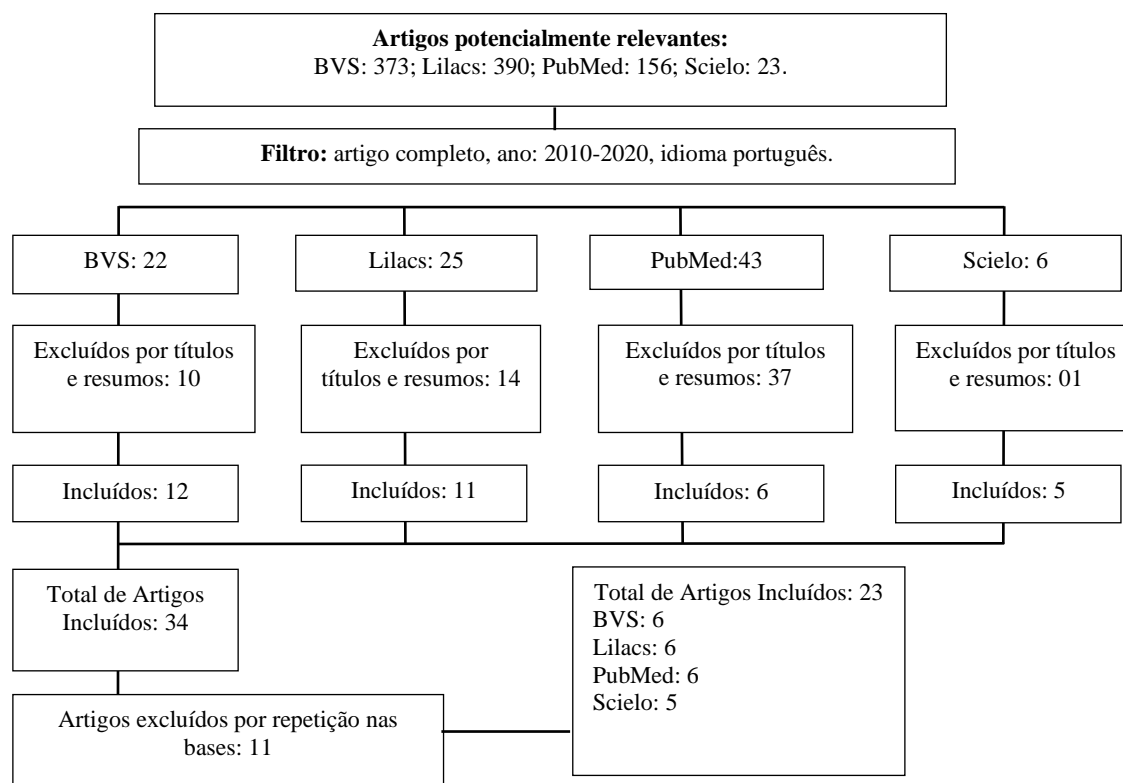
**Artigos potencialmente relevantes:**
BVS: 373; Lilacs: 390; PubMed: 156; Scielo: 23.

**Filtro:** artigo completo, ano: 2010-2020, idioma português.

BVS: 22

Lilacs: 25

PubMed:43

Scielo: 6

Excluídos por títulos e resumos: 10

Excluídos por títulos e resumos: 14

Excluídos por títulos e resumos: 37

Excluídos por títulos e resumos: 01

Incluídos: 12

Incluídos: 11

Incluídos: 6

Incluídos: 5

Total de Artigos Incluídos: 34

Total de Artigos Incluídos: 23
BVS: 6
Lilacs: 6
PubMed: 6
Scielo: 5

Artigos excluídos por repetição nas bases: 11